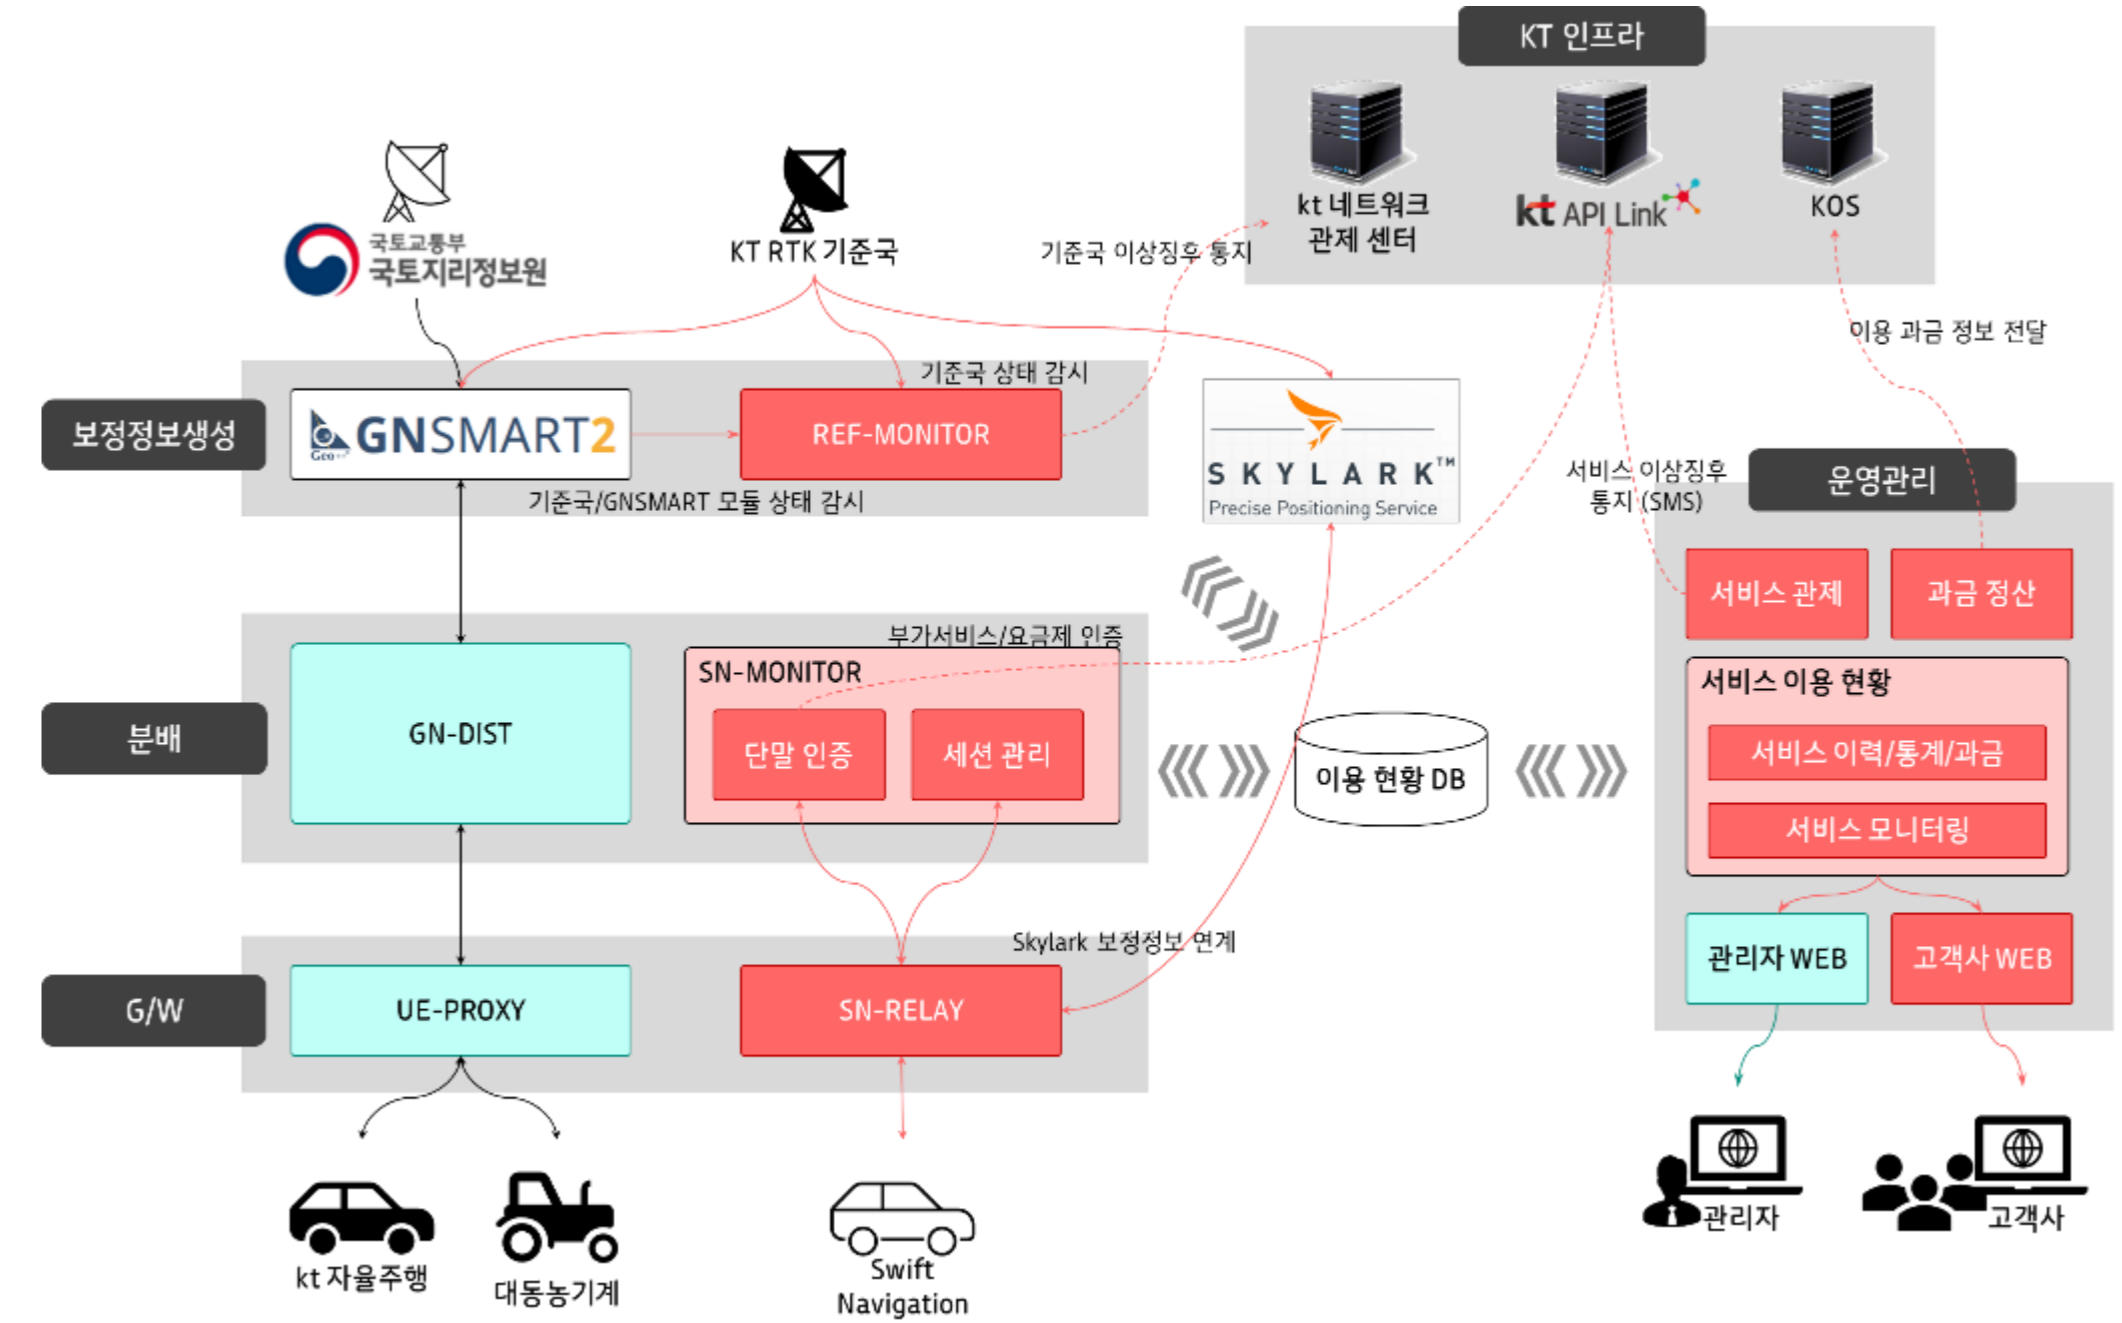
KT 인프라

kt 네트워크 관제 센터

kt API Link

KOS

국토교통부 국토지리정보원

KT RTK 기준국

기준국 이상징후 통지

이용 과금 정보 전달

기준국 상태 감시

보정정보생성

GNSMART2

REF-MONITOR

SKYLARK™ Precise Positioning Service

기준국/GNSMART 모듈 상태 감시

서비스 이상징후 통지 (SMS)

운영관리

서비스 관제

과금 정산

부가서비스/요금제 인증

분배

GN-DIST

SN-MONITOR

단말 인증

세션 관리

이용 현황 DB

서비스 이용 현황

서비스 이력/통계/과금

서비스 모니터링

Skylark 보정정보 연계

G/W

UE-PROXY

SN-RELAY

관리자 WEB

고객사 WEB

kt 자율주행

대동농기계

Swift Navigation

관리자

고객사